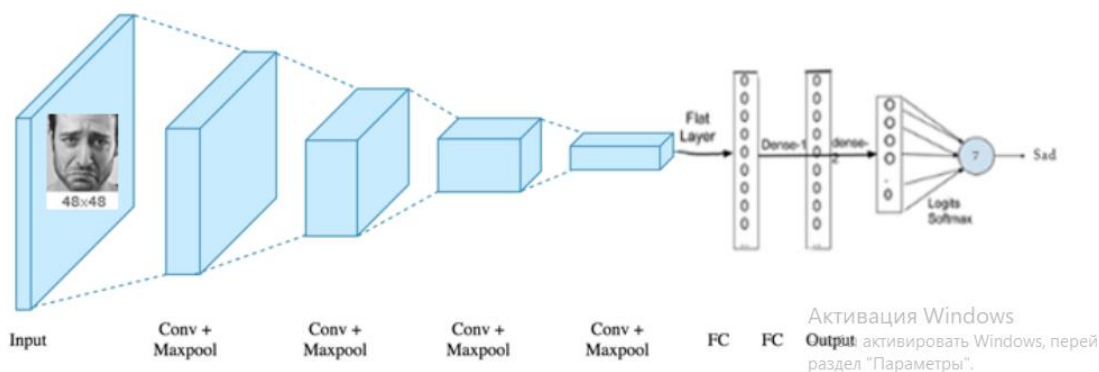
48x48

Flat Layer

Dense-1

dense-2

7

Sad

Logits Softmax

Input

Conv + Maxpool

Conv + Maxpool

Conv + Maxpool

Conv + Maxpool

FC

FC

Output

Активация Windows
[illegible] активировать Windows, перей раздел "Параметры".